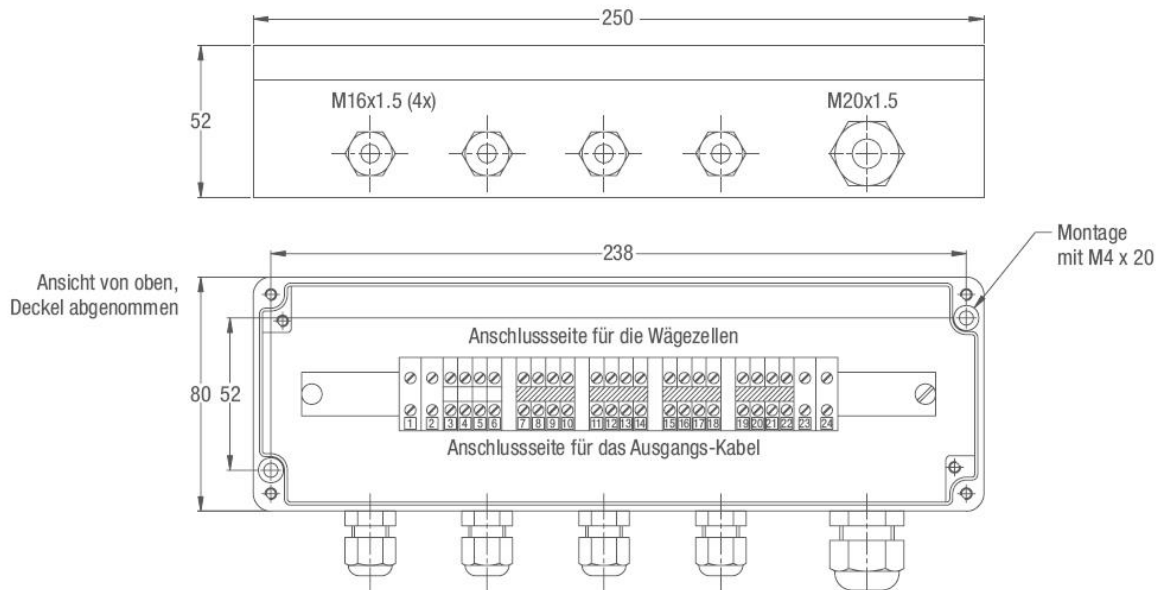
250

52

M16x1.5 (4x)

M20x1.5

238

Montage mit M4 x 20

Ansicht von oben, Deckel abgenommen

Anschlussseite für die Wägezellen

80

52

1 2 3 4 5 6 7 8 9 10 11 12 13 14 15 16 17 18 19 20 21 22 23 24

Anschlussseite für das Ausgangs-Kabel